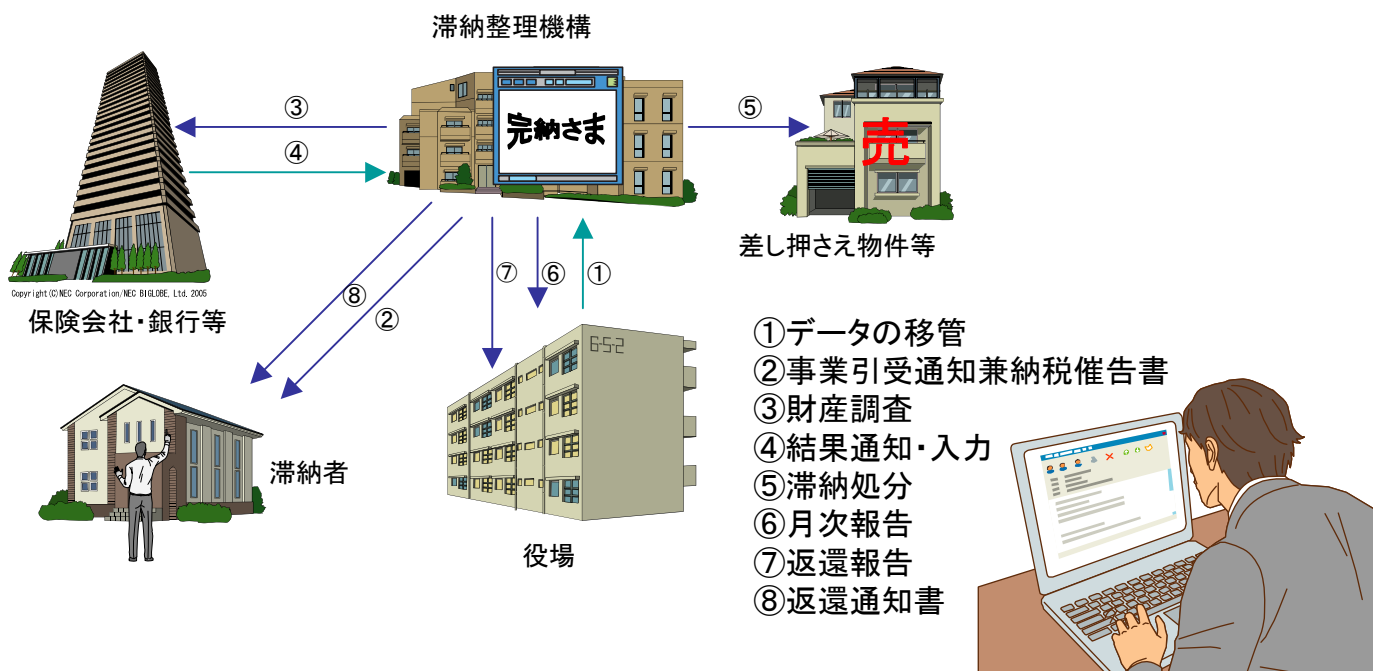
滞納整理機構

完納さま

③

④

⑤

売

差し押さえ物件等

Copyright(C)NEC Corporation/NEC BIGLOBE, Ltd. 2005

保険会社・銀行等

⑧

②

⑦

⑥

①

6-5-2

滞納者

役場

①データの移管
②事業引受通知兼納税催告書
③財産調査
④結果通知・入力
⑤滞納処分
⑥月次報告
⑦返還報告
⑧返還通知書